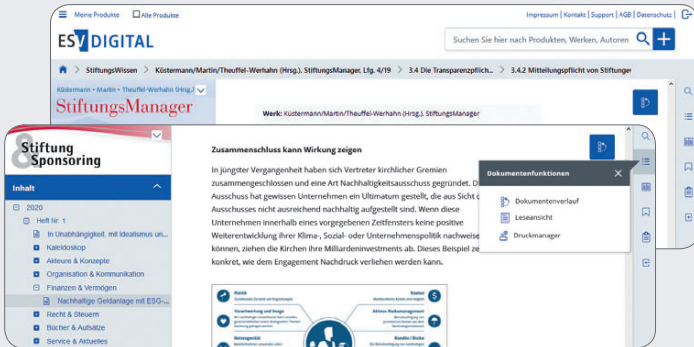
Meine Produkte Alle Produkte

Impressum | Kontakt | Support | AGB | Datenschutz

ESV DIGITAL

Suchen Sie hier nach Produkten, Werken, Autoren

StiftungsWissen > Küstermann/Martin/Theuffel-Werhahn (Hrsg.), StiftungsManager, Lfg. 4/19 > 3.4 Die Transparenzpflich... > 3.4.2 Mitteilungspflicht von Stiftunger

Küstermann • Martin • Theuffel-Werhahn (Hrsg.)

StiftungsManager

Werk: Küstermann/Martin/Theuffel-Werhahn (Hrsg.), StiftungsManager

Stiftung & Sponsoring

Inhalt

2020

Heft Nr. 1

In Unabhängigkeit, mit Idealismus un...

Kaleidoskop

Akteure & Konzepte

Organisation & Kommunikation

Finanzen & Vermögen

Nachhaltige Geldanlage mit ESG-...

Recht & Steuern

Bücher & Aufsätze

Service & Aktuelles

Zusammenschluss kann Wirkung zeigen

In jüngster Vergangenheit haben sich Vertreter kirchlicher Gremien zusammengeschlossen und eine Art Nachhaltigkeitsausschuss gegründet. D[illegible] Ausschuss hat gewissen Unternehmen ein Ultimatum gestellt, die aus Sicht d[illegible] Ausschusses nicht ausreichend nachhaltig aufgestellt sind. Wenn diese Unternehmen innerhalb eines vorgegebenen Zeitfensters keine positive Weiterentwicklung ihrer Klima-, Sozial- oder Unternehmenspolitik nachweise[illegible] können, ziehen die Kirchen ihre Milliardeninvestments ab. Dieses Beispiel ze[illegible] konkret, wie dem Engagement Nachdruck verliehen werden kann.

Dokumentenfunktionen

Dokumentenverlauf

Leseansicht

Druckmanager

Politik

Staaten

Verantwortung und Image

Aktives Risikomanagement

Netzwerkeffekt

Rendite / Risiko